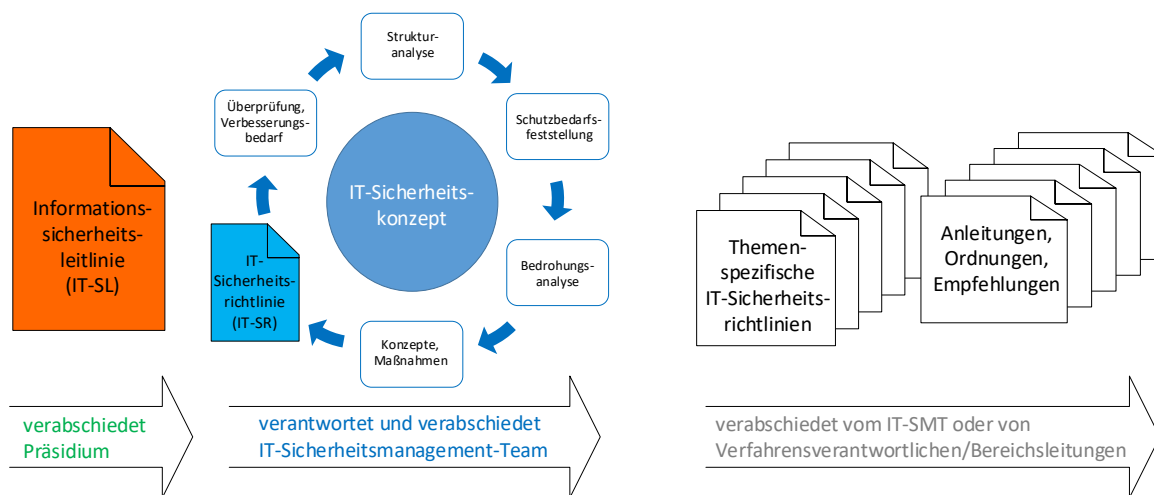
Informationssicherheitsleitlinie (IT-SL)

Strukturanalyse

Schutzbedarfsfeststellung

Bedrohungsanalyse

Konzepte, Maßnahmen

IT-Sicherheitsrichtlinie (IT-SR)

Überprüfung, Verbesserungsbedarf

IT-Sicherheitskonzept

Themenspezifische IT-Sicherheitsrichtlinien

Anleitungen, Ordnungen, Empfehlungen

verabschiedet Präsidium

verantwortet und verabschiedet IT-Sicherheitsmanagement-Team

verabschiedet vom IT-SMT oder von Verfahrensverantwortlichen/Bereichsleitungen